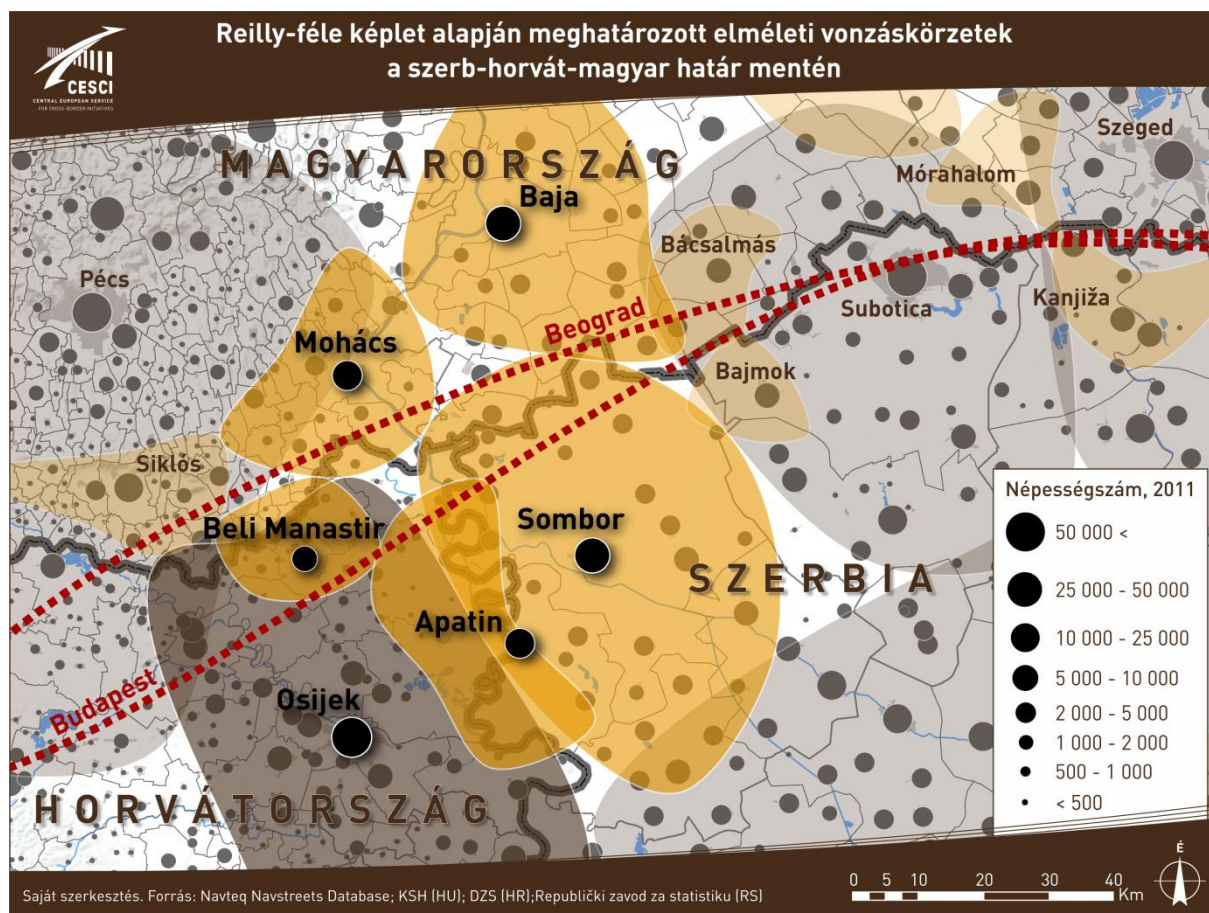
Reilly-féle képlet alapján meghatározott elméleti vonzáskörzetek
a szerb-horvát-magyar határ mentén

CESCI
CENTRAL EUROPEAN SERVICE FOR CROSS-BORDER INITIATIVES

MAGYARORSZÁG

Szeged
Mórahalom
Baja
Bácsalmás
Pécs
Subotica
Kanjiža
Beograd
Mohács
Bajmok
Siklós
Beli Manastir
Sombor
SZERBIA
Apatin
Budapest
Osijek
HORVÁTORSZÁG

Népességszám, 2011
50 000 <
25 000 - 50 000
10 000 - 25 000
5 000 - 10 000
2 000 - 5 000
1 000 - 2 000
500 - 1 000
< 500

0 5 10 20 30 40 Km
É

Saját szerkesztés. Forrás: Navteq Navstreets Database; KSH (HU); DZS (HR);Republički zavod za statistiku (RS)